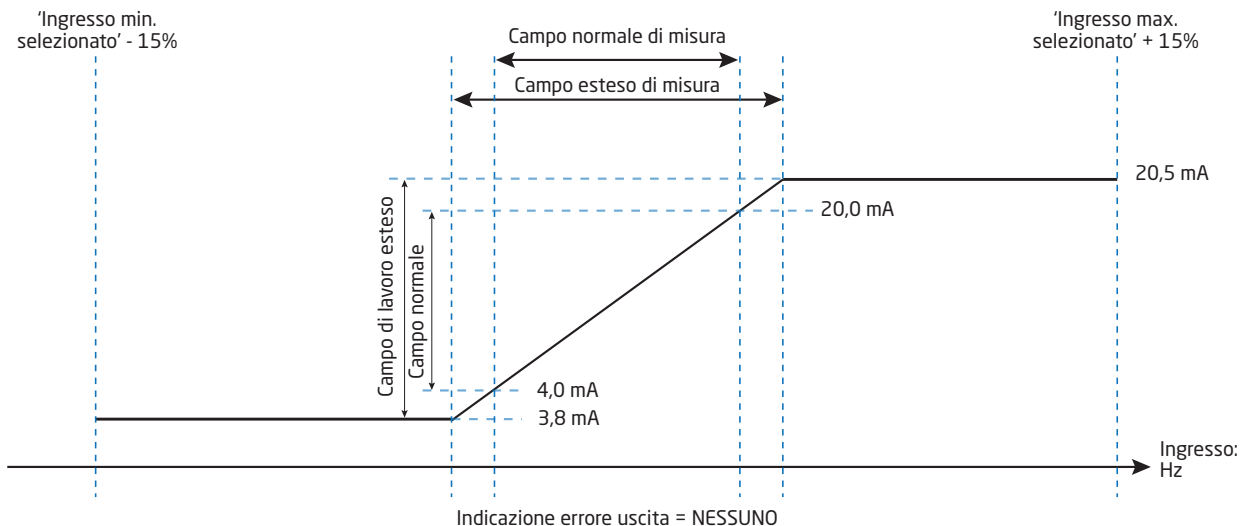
'Ingresso min. selezionato' - 15%

Campo normale di misura

Campo esteso di misura

'Ingresso max. selezionato' + 15%

20,5 mA

20,0 mA

Campo di lavoro esteso

Campo normale

4,0 mA

3,8 mA

Ingresso: Hz

Indicazione errore uscita = NESSUNO